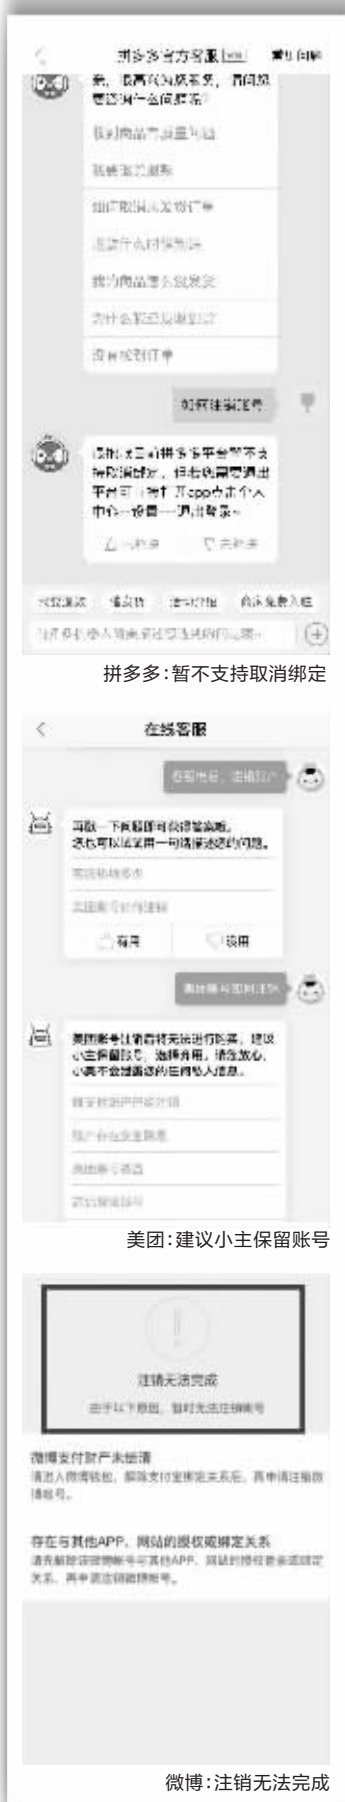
拼多多官方客服 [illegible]

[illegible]

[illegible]

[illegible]

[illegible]

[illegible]

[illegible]

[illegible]

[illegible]

如何注销账号

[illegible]

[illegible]

拼多多:暂不支持取消绑定

在线客服

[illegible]

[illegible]

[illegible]

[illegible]

有用

没用

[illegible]

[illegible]

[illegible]

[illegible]

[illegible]

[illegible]

美团:建议小主保留账号

注销无法完成

由于以下原因,暂时无法注销账号

微博支付财产未结清

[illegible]

存在与其他APP、网站的授权或绑定关系

请先解除该微博账号与其他APP、网站的授权登录或绑定关系,再申请注销微博账号。

微博:注销无法完成